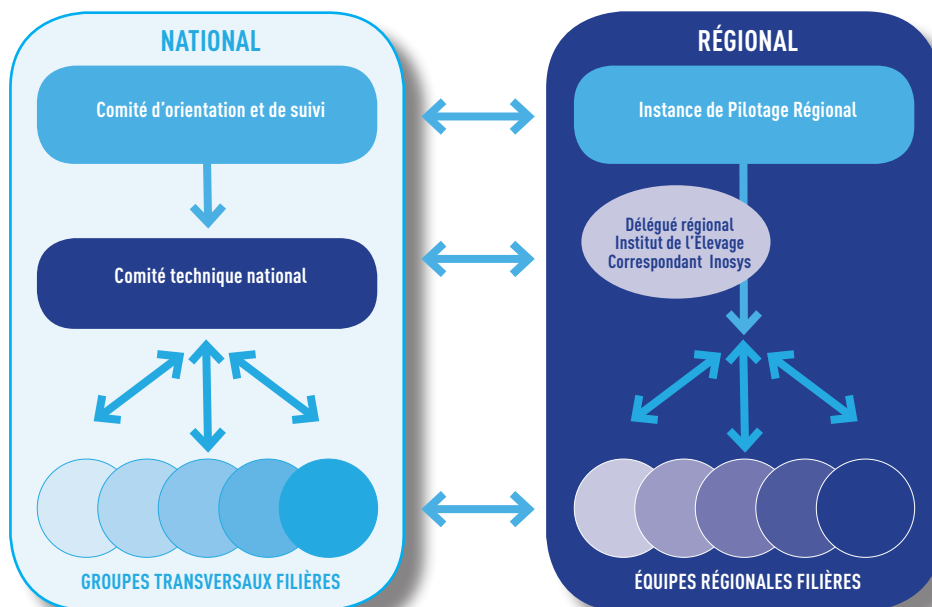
NATIONAL

Comité d'orientation et de suivi

Comité technique national

GROUPES TRANSVERSAUX FILIÈRES

RÉGIONAL

Instance de Pilotage Régional

Délégué régional
Institut de l'Elevage
Correspondant Inosys

ÉQUIPES REGIONALES FILIÈRES